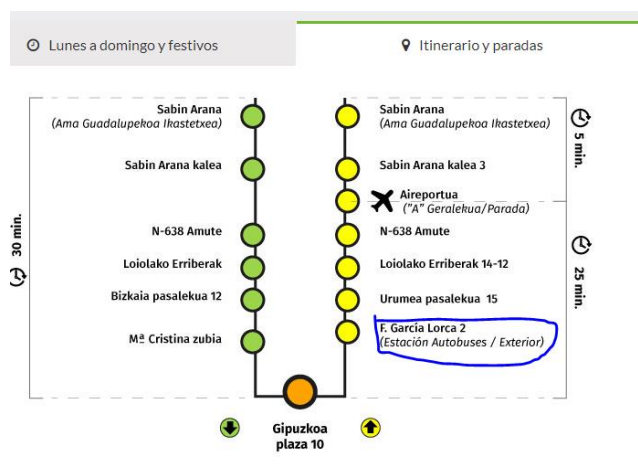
Lunes a domingo y festivos

Itinerario y paradas

30 min.

Sabin Arana
(Ama Guadalupekoa Ikastetxea)

Sabin Arana kalea

N-638 Amute

Loiolako Erriberak

Bizkaia pasalekua 12

Mª Cristina zubia

Sabin Arana
(Ama Guadalupekoa Ikastetxea)

Sabin Arana kalea 3

Aireportua
("A" Geralekua/Parada)

N-638 Amute

Loiolako Erriberak 14-12

Urumea pasalekua 15

F. García Lorca 2
(Estación Autobuses / Exterior)

5 min.

25 min.

Gipuzkoa plaza 10